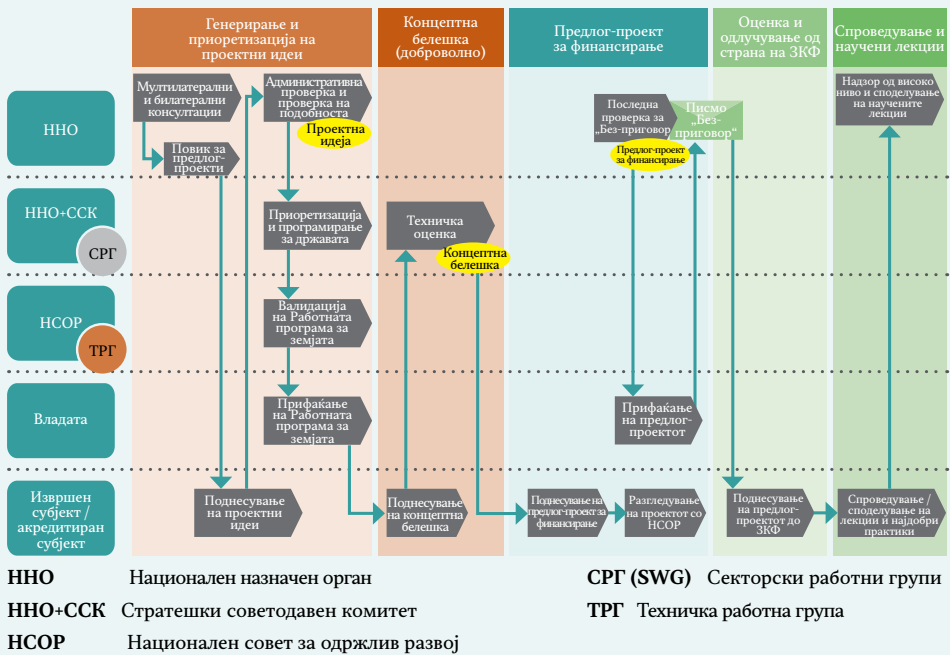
Генерирање и приоретизација на проектни идеи

Концептна белешка (доброволно)

Предлог-проект за финансирање

Оценка и одлучување од страна на ЗКФ

Спроведување и научени лекции

ННО

ННО+ССК

СРГ

НСОР

ТРГ

Владата

Извршен субјект / акредитиран субјект

Мултилатерални и билатерални консултации

Повик за предлог-проекти

Административна проверка и проверка на подобноста

Проектна идеја

Приоретизација и програмирање за државата

Валидација на Работната програма за земјата

Прифаќање на Работната програма за земјата

Поднесување на проектни идеи

Техничка оценка

Концептна белешка

Поднесување на концептна белешка

Последна проверка за „Без-приговор"

Писмо „Без-приговор"

Предлог-проект за финансирање

Прифаќање на предлог-проектот

Поднесување на предлог-проект за финансирање

Разгледување на проектот со НСОР

Поднесување на предлог-проектот до ЗКФ

Надзор од високо ниво и споделување на научените лекции

Спроведување / споделување на лекции и најдобри практики

ННО Национален назначен орган

ННО+ССК Стратешки советодавен комитет

НСОР Национален совет за одржлив развој

СРГ (SWG) Секторски работни групи

ТРГ Техничка работна група